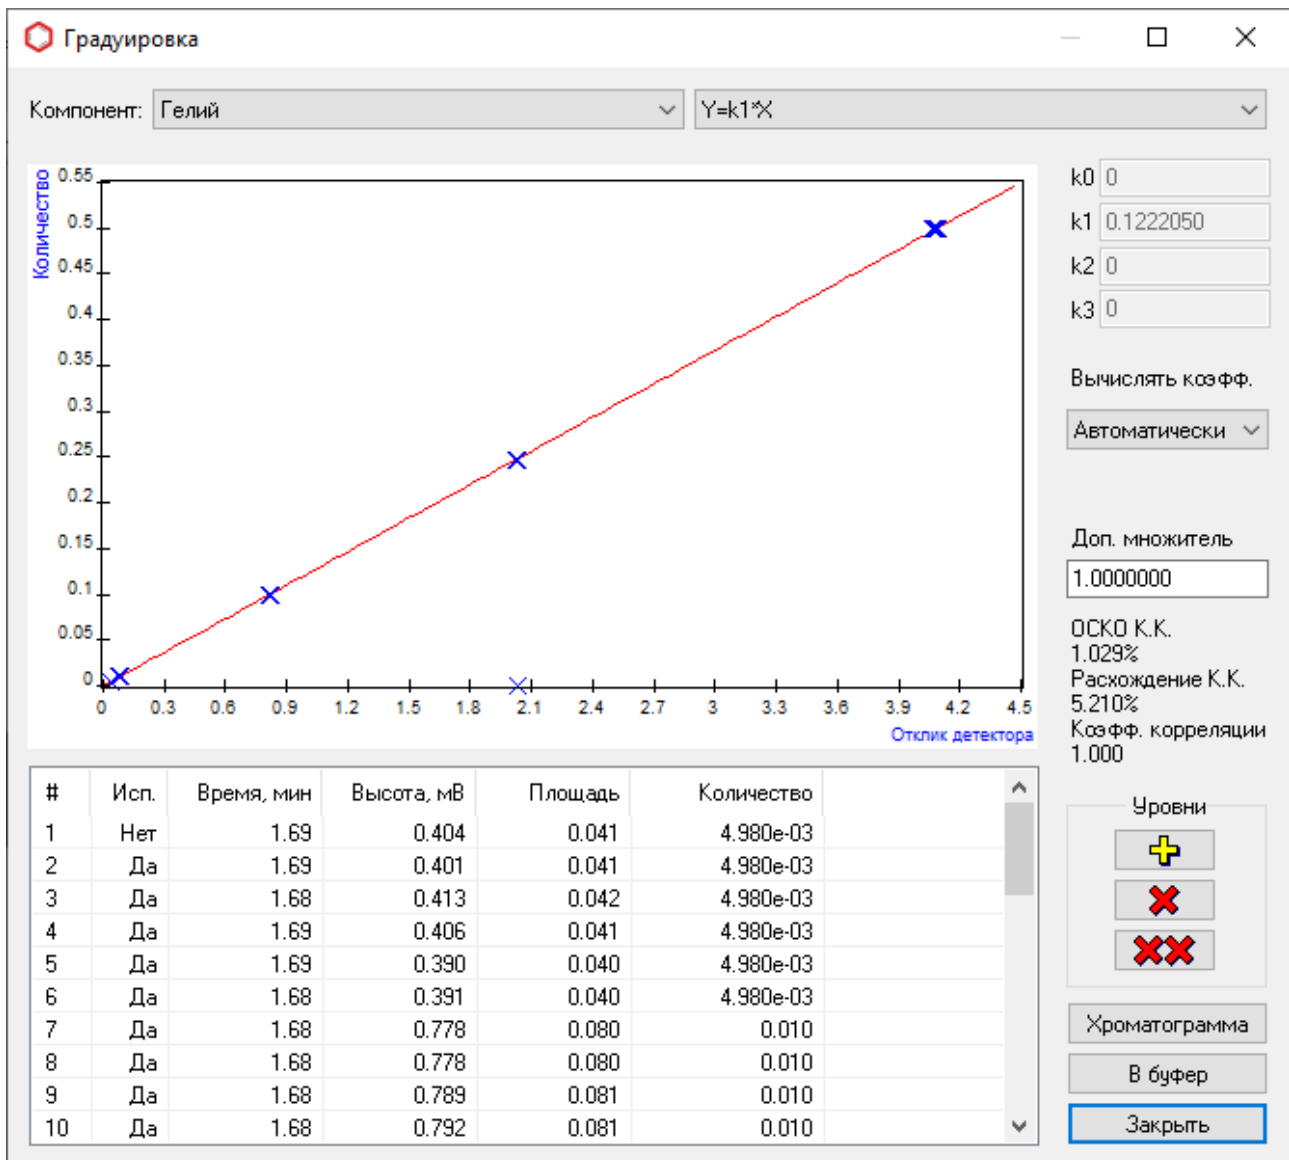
Градуировка

Компонент: Гелий

Y=k1*X

Количество

0.55
0.5
0.45
0.4
0.35
0.3
0.25
0.2
0.15
0.1
0.05
0

0 0.3 0.6 0.9 1.2 1.5 1.8 2.1 2.4 2.7 3 3.3 3.6 3.9 4.2 4.5

Отклик детектора

k0 0
k1 0.1222050
k2 0
k3 0

Вычислять коэфф.

Автоматически

Доп. множитель

1.0000000

ОСКО К.К.
1.029%
Расхождение К.К.
5.210%
Коэфф. корреляции
1.000

| # | Исп. | Время, мин | Высота, мВ | Площадь | Количество |
|---|---|---|---|---|---|
| 1 | Нет | 1.69 | 0.404 | 0.041 | 4.980e-03 |
| 2 | Да | 1.69 | 0.401 | 0.041 | 4.980e-03 |
| 3 | Да | 1.68 | 0.413 | 0.042 | 4.980e-03 |
| 4 | Да | 1.69 | 0.406 | 0.041 | 4.980e-03 |
| 5 | Да | 1.69 | 0.390 | 0.040 | 4.980e-03 |
| 6 | Да | 1.68 | 0.391 | 0.040 | 4.980e-03 |
| 7 | Да | 1.68 | 0.778 | 0.080 | 0.010 |
| 8 | Да | 1.68 | 0.778 | 0.080 | 0.010 |
| 9 | Да | 1.68 | 0.789 | 0.081 | 0.010 |
| 10 | Да | 1.68 | 0.792 | 0.081 | 0.010 |

Уровни

Хроматограмма

В буфер

Закрыть